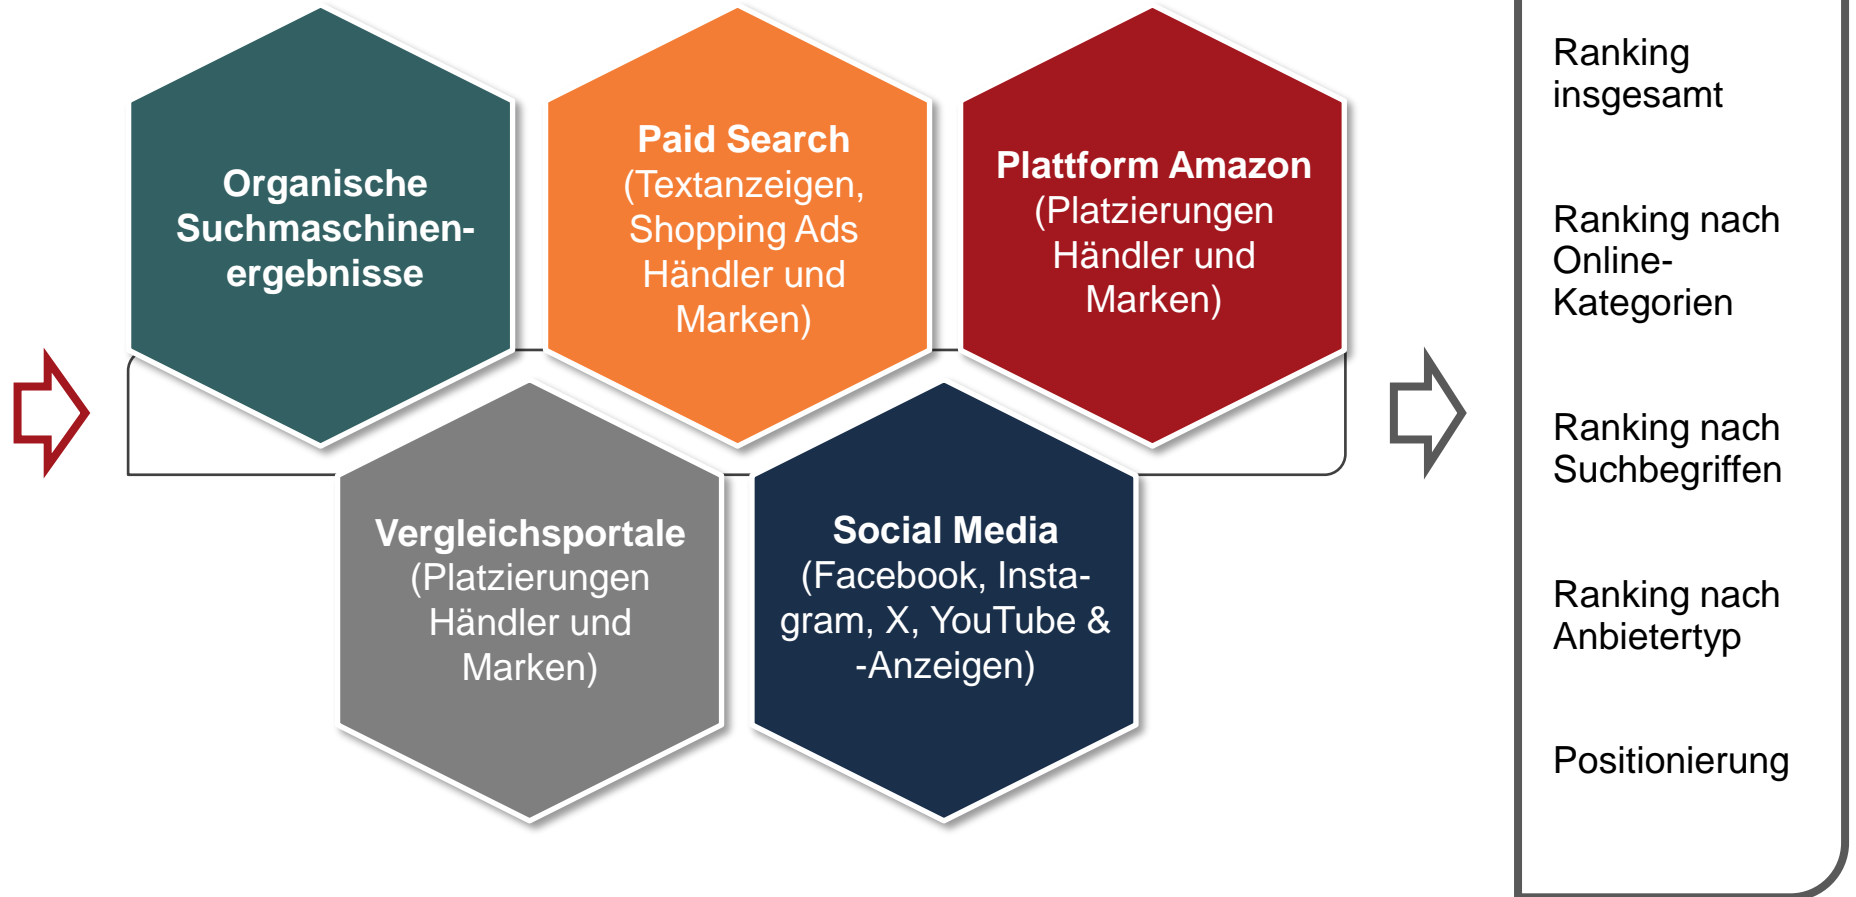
Organische Suchmaschinen-ergebnisse

Paid Search (Textanzeigen, Shopping Ads Händler und Marken)

Plattform Amazon (Platzierungen Händler und Marken)

Vergleichsportale (Platzierungen Händler und Marken)

Social Media (Facebook, Insta-gram, X, YouTube & -Anzeigen)

Ranking insgesamt

Ranking nach Online-Kategorien

Ranking nach Suchbegriffen

Ranking nach Anbietertyp

Positionierung